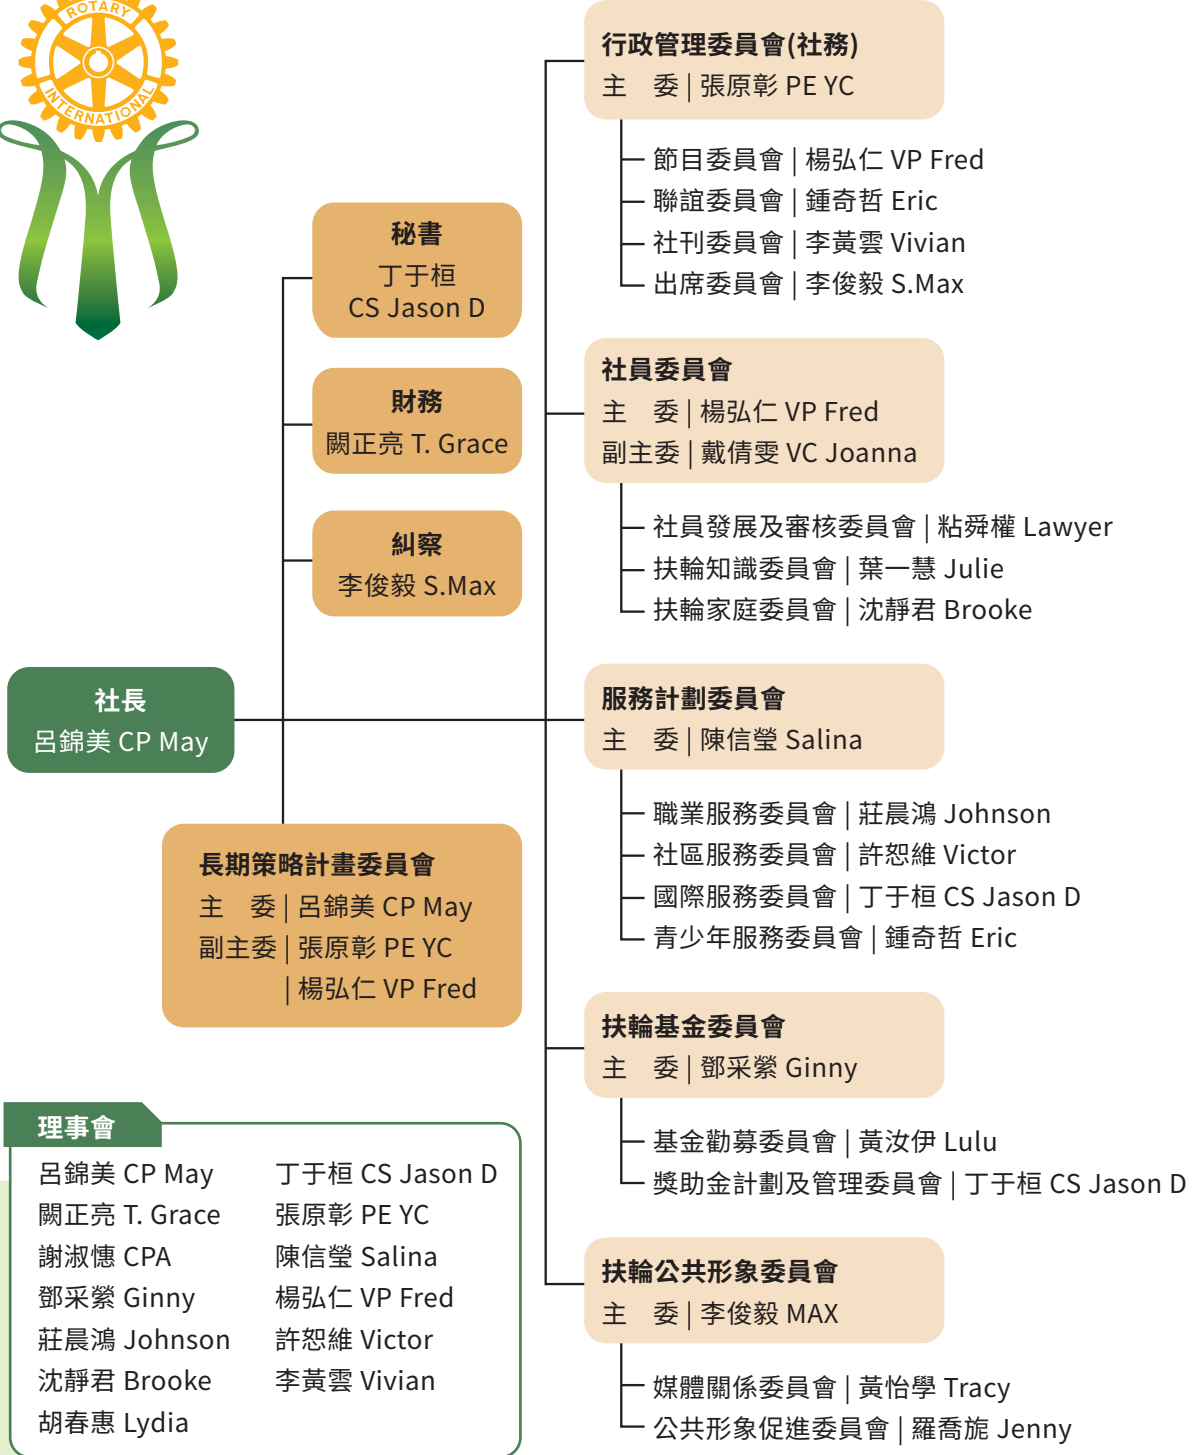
ROTARY INTERNATIONAL

社長
呂錦美 CP May

秘書
丁于桓
CS Jason D

財務
闕正亮 T. Grace

糾察
李俊毅 S.Max

長期策略計畫委員會
主　委 | 呂錦美 CP May
副主委 | 張原彰 PE YC
| 楊弘仁 VP Fred

行政管理委員會(社務)
主　委 | 張原彰 PE YC

節目委員會 | 楊弘仁 VP Fred
聯誼委員會 | 鍾奇哲 Eric
社刊委員會 | 李黃雲 Vivian
出席委員會 | 李俊毅 S.Max

社員委員會
主　委 | 楊弘仁 VP Fred
副主委 | 戴倩雯 VC Joanna

社員發展及審核委員會 | 粘舜權 Lawyer
扶輪知識委員會 | 葉一慧 Julie
扶輪家庭委員會 | 沈靜君 Brooke

服務計劃委員會
主　委 | 陳信瑩 Salina

職業服務委員會 | 莊晨鴻 Johnson
社區服務委員會 | 許恕維 Victor
國際服務委員會 | 丁于桓 CS Jason D
青少年服務委員會 | 鍾奇哲 Eric

扶輪基金委員會
主　委 | 鄧采縈 Ginny

基金勸募委員會 | 黃汝伊 Lulu
獎助金計劃及管理委員會 | 丁于桓 CS Jason D

扶輪公共形象委員會
主　委 | 李俊毅 MAX

媒體關係委員會 | 黃怡學 Tracy
公共形象促進委員會 | 羅喬旎 Jenny

理事會
呂錦美 CP May
闕正亮 T. Grace
謝淑憓 CPA
鄧采縈 Ginny
莊晨鴻 Johnson
沈靜君 Brooke
胡春惠 Lydia
丁于桓 CS Jason D
張原彰 PE YC
陳信瑩 Salina
楊弘仁 VP Fred
許恕維 Victor
李黃雲 Vivian